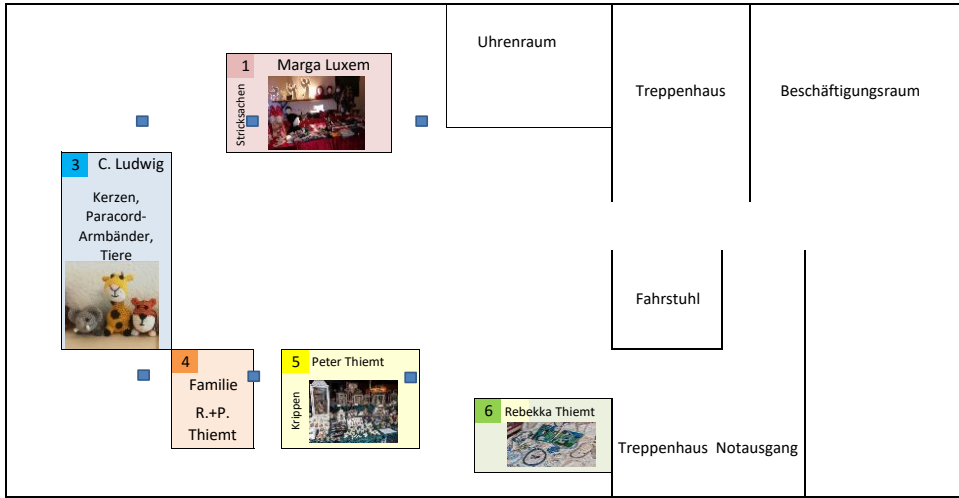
1 Marga Luxem

Stricksachen

Uhrenraum

Treppenhaus

Beschäftigungsraum

3 C. Ludwig

Kerzen, Paracord-Armbänder, Tiere

Fahrstuhl

4 Familie R.+P. Thiemt

5 Peter Thiemt

Krippen

6 Rebekka Thiemt

Treppenhaus Notausgang